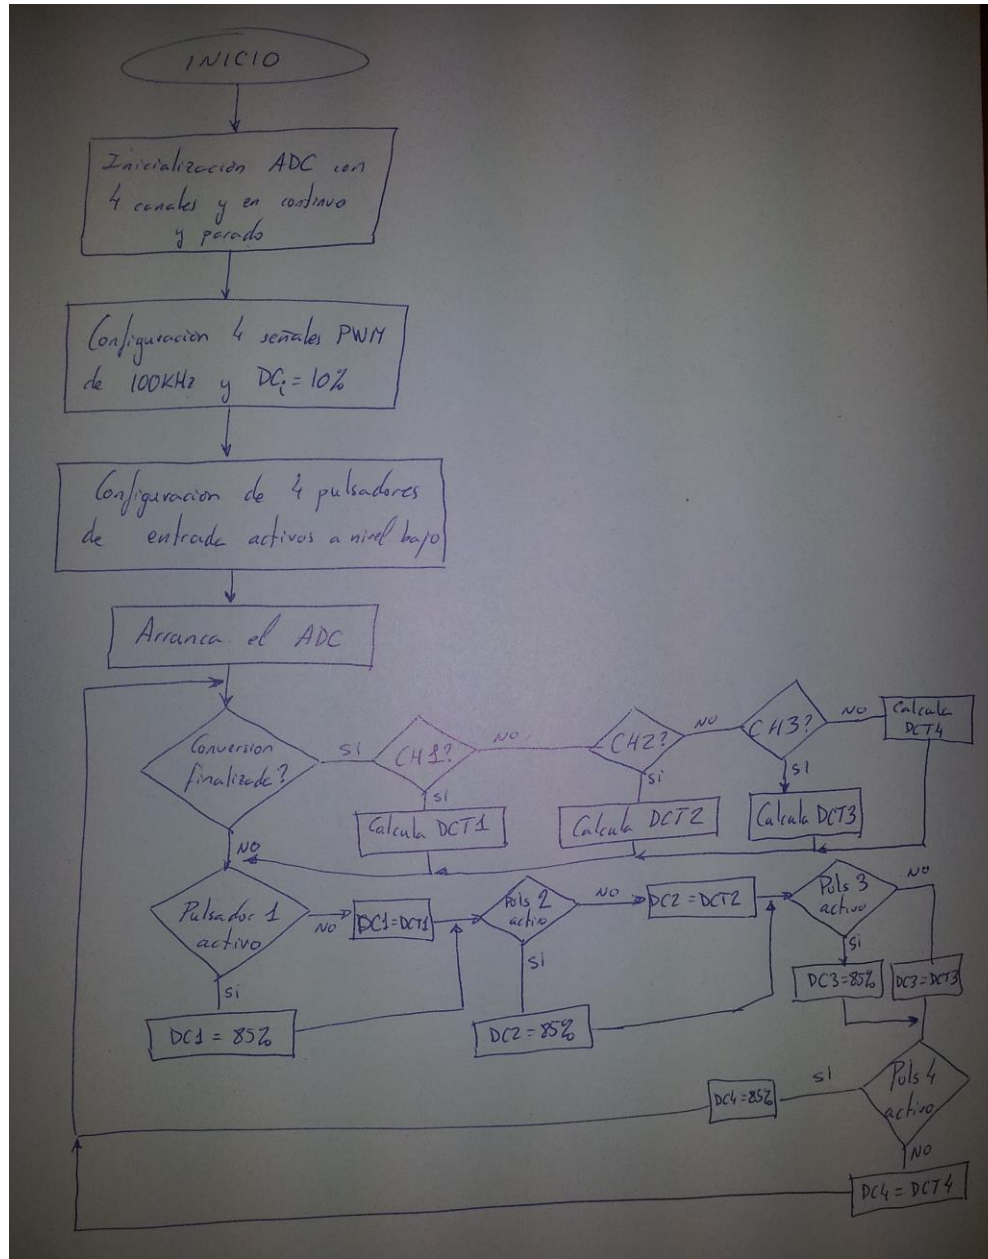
INICIO

Inicialización ADC con 4 canales y en continuo y parado

Configuración 4 señales PWM de 100KHz y $DC_i = 10\%$

Configuración de 4 pulsadores de entrada activos a nivel bajo

Arranca el ADC

Conversion finalizada?

SI

CH1?

NO

CH2?

NO

CH3?

NO

Calcula DCT4

SI

Calcula DCT1

SI

Calcula DCT2

SI

Calcula DCT3

NO

Pulsador 1 activo

NO

DC1 = DCT1

Puls 2 activo

NO

DC2 = DCT2

Puls 3 activo

NO

SI

DC1 = 85%

SI

DC2 = 85%

SI

DC3 = 85%

DC3 = DCT3

Puls 4 activo

SI

DC4 = 85%

NO

DC4 = DCT4